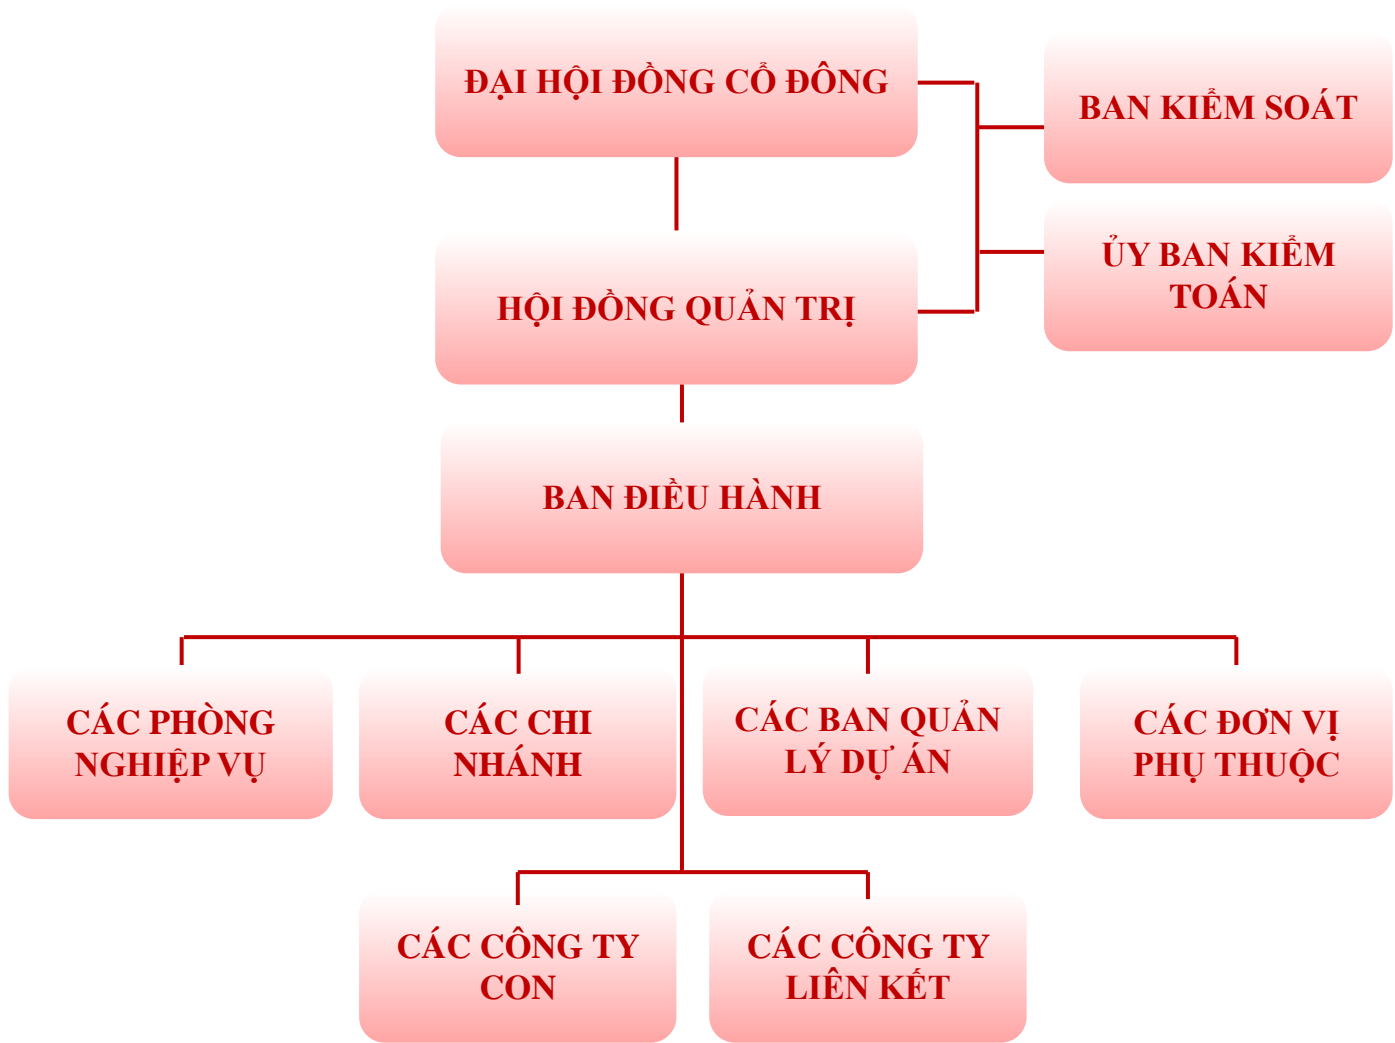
ĐẠI HỘI ĐỒNG CỔ ĐÔNG

BAN KIỂM SOÁT

ỦY BAN KIỂM TOÁN

HỘI ĐỒNG QUẢN TRỊ

BAN ĐIỀU HÀNH

CÁC PHÒNG NGHIỆP VỤ

CÁC CHI NHÁNH

CÁC BAN QUẢN LÝ DỰ ÁN

CÁC ĐƠN VỊ PHỤ THUỘC

CÁC CÔNG TY CON

CÁC CÔNG TY LIÊN KẾT